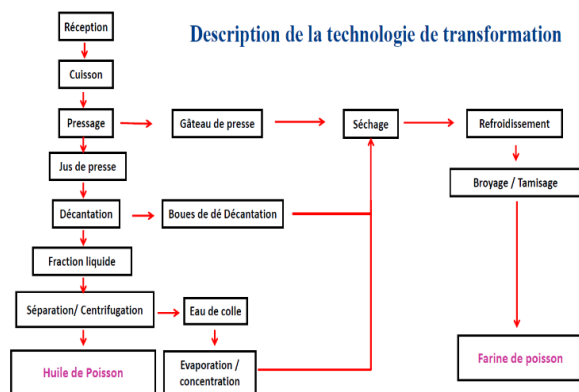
Description de la technologie de transformation

Réception

Cuisson

Pressage

Gâteau de presse

Séchage

Refroidissement

Jus de presse

Broyage / Tamisage

Décantation

Boues de dé Décantation

Fraction liquide

Séparation/ Centrifugation

Eau de colle

Huile de Poisson

Evaporation / concentration

Farine de poisson